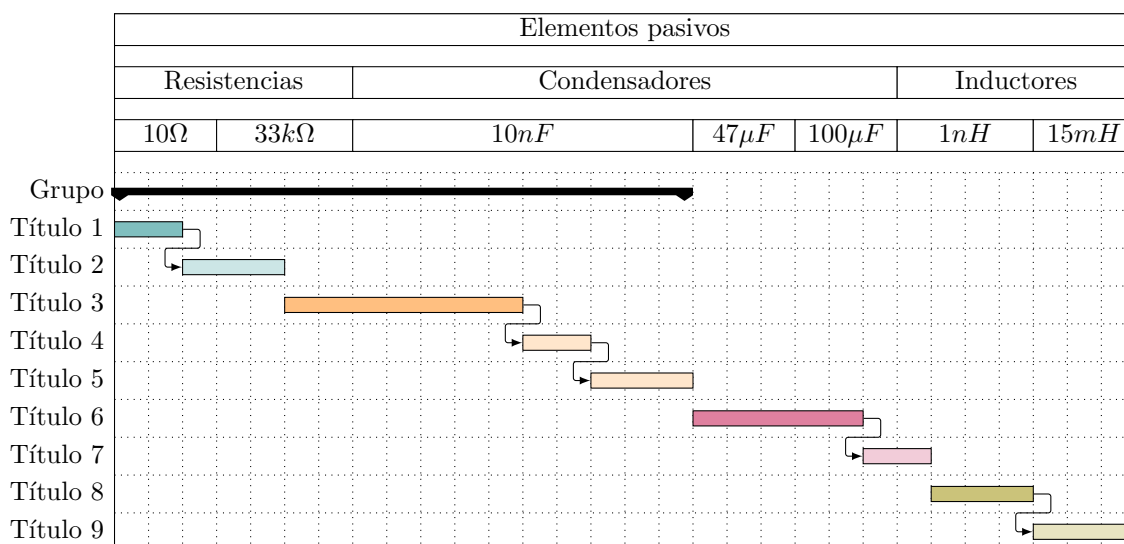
| Elementos pasivos | | | | | | |
|---|---|---|---|---|---|---|
| Resistencias | | Condensadores | | | Inductores | |
| $10\Omega$ | $33k\Omega$ | $10nF$ | $47\mu F$ | $100\mu F$ | $1nH$ | $15mH$ |

Grupo
Título 1
Título 2
Título 3
Título 4
Título 5
Título 6
Título 7
Título 8
Título 9